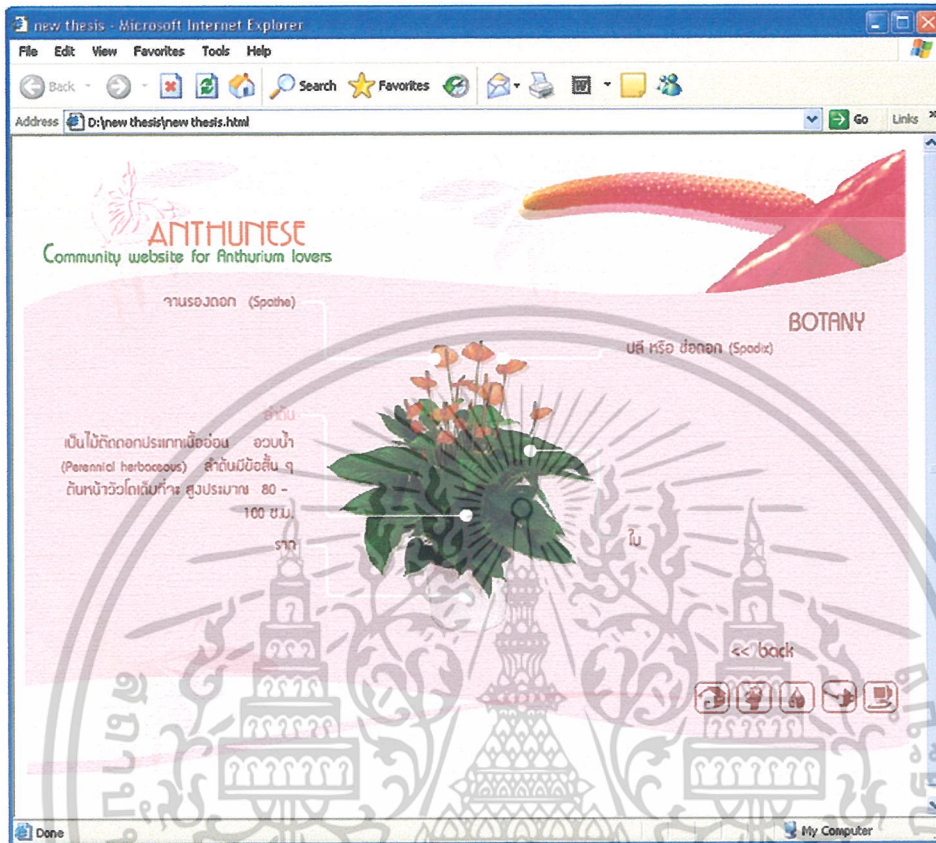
new thesis - Microsoft Internet Explorer

File Edit View Favorites Tools Help

Back Search Favorites

Address D:\new thesis\new thesis.html Go Links

ANTHUNESE
Community website for Anthurium lovers

จานรองดอก (Spathe)

BOTANY

ปลี หรือ ช่อดอก (Spadix)

ลำต้น
เป็นไม้ตัดดอกประเภทเนื้ออ่อน อวบน้ำ (Perennial herbaceous) ลำต้นมีข้อสั้น ๆ ต้นหน้าวัวโตเต็มที่จะ สูงประมาณ 80 - 100 ซม.

ราก

ใบ

<< back

Done My Computer